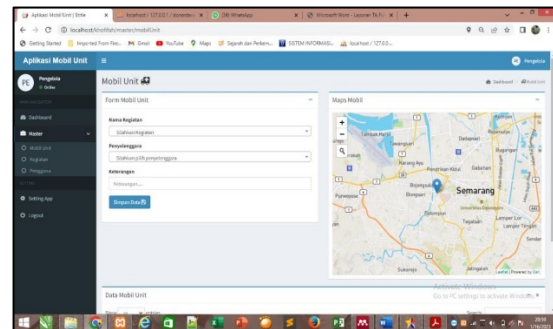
Aplikasi Mobil Unit | Sistem × | localhost / 127.0.0.1 / komender × | (20) WhatsApp × | Microsoft Word - Laporan TA Fu × | +

localhost/ktofildt/master/mobilUnit

Getting Started | Imported From Fire... | Gmail | YouTube | Maps | Sejarah dan Perkem... | SISTEM INFORMASI... | localhost / 127.0.0...

Aplikasi Mobil Unit ≡ Pengelola

PE Pengelola
● Online

MAIN NAVIGATION
Dashboard
Master
Mobil Unit
Kegiatan
Pengguna
SETTING
Setting App
Logout

Mobil Unit
Dashboard > Mobil Unit

Form Mobil Unit

Nama Kegiatan
Silahkan Kegiatan

Penyelenggara
Silahkan pilih penyelenggara

Keterangan
Keterangan...

Simpan Data

Maps Mobil
+
−
Tanjung Mas
Bandarharjo
Dadapsari
Bugangan
Rejosari
Kuningan
Pendrikan Kidul
Gabahan
Bojongsalaman
Bongsari
Semarang
Purwoyoso
Tawangmas
Lamper Lor
Lamper Tengah
Kalipancur
Sendan
Sukorejo
Leaflet | Powered by Esri

Data Mobil Unit

Activate Windows
Go to PC settings to activate Windows.